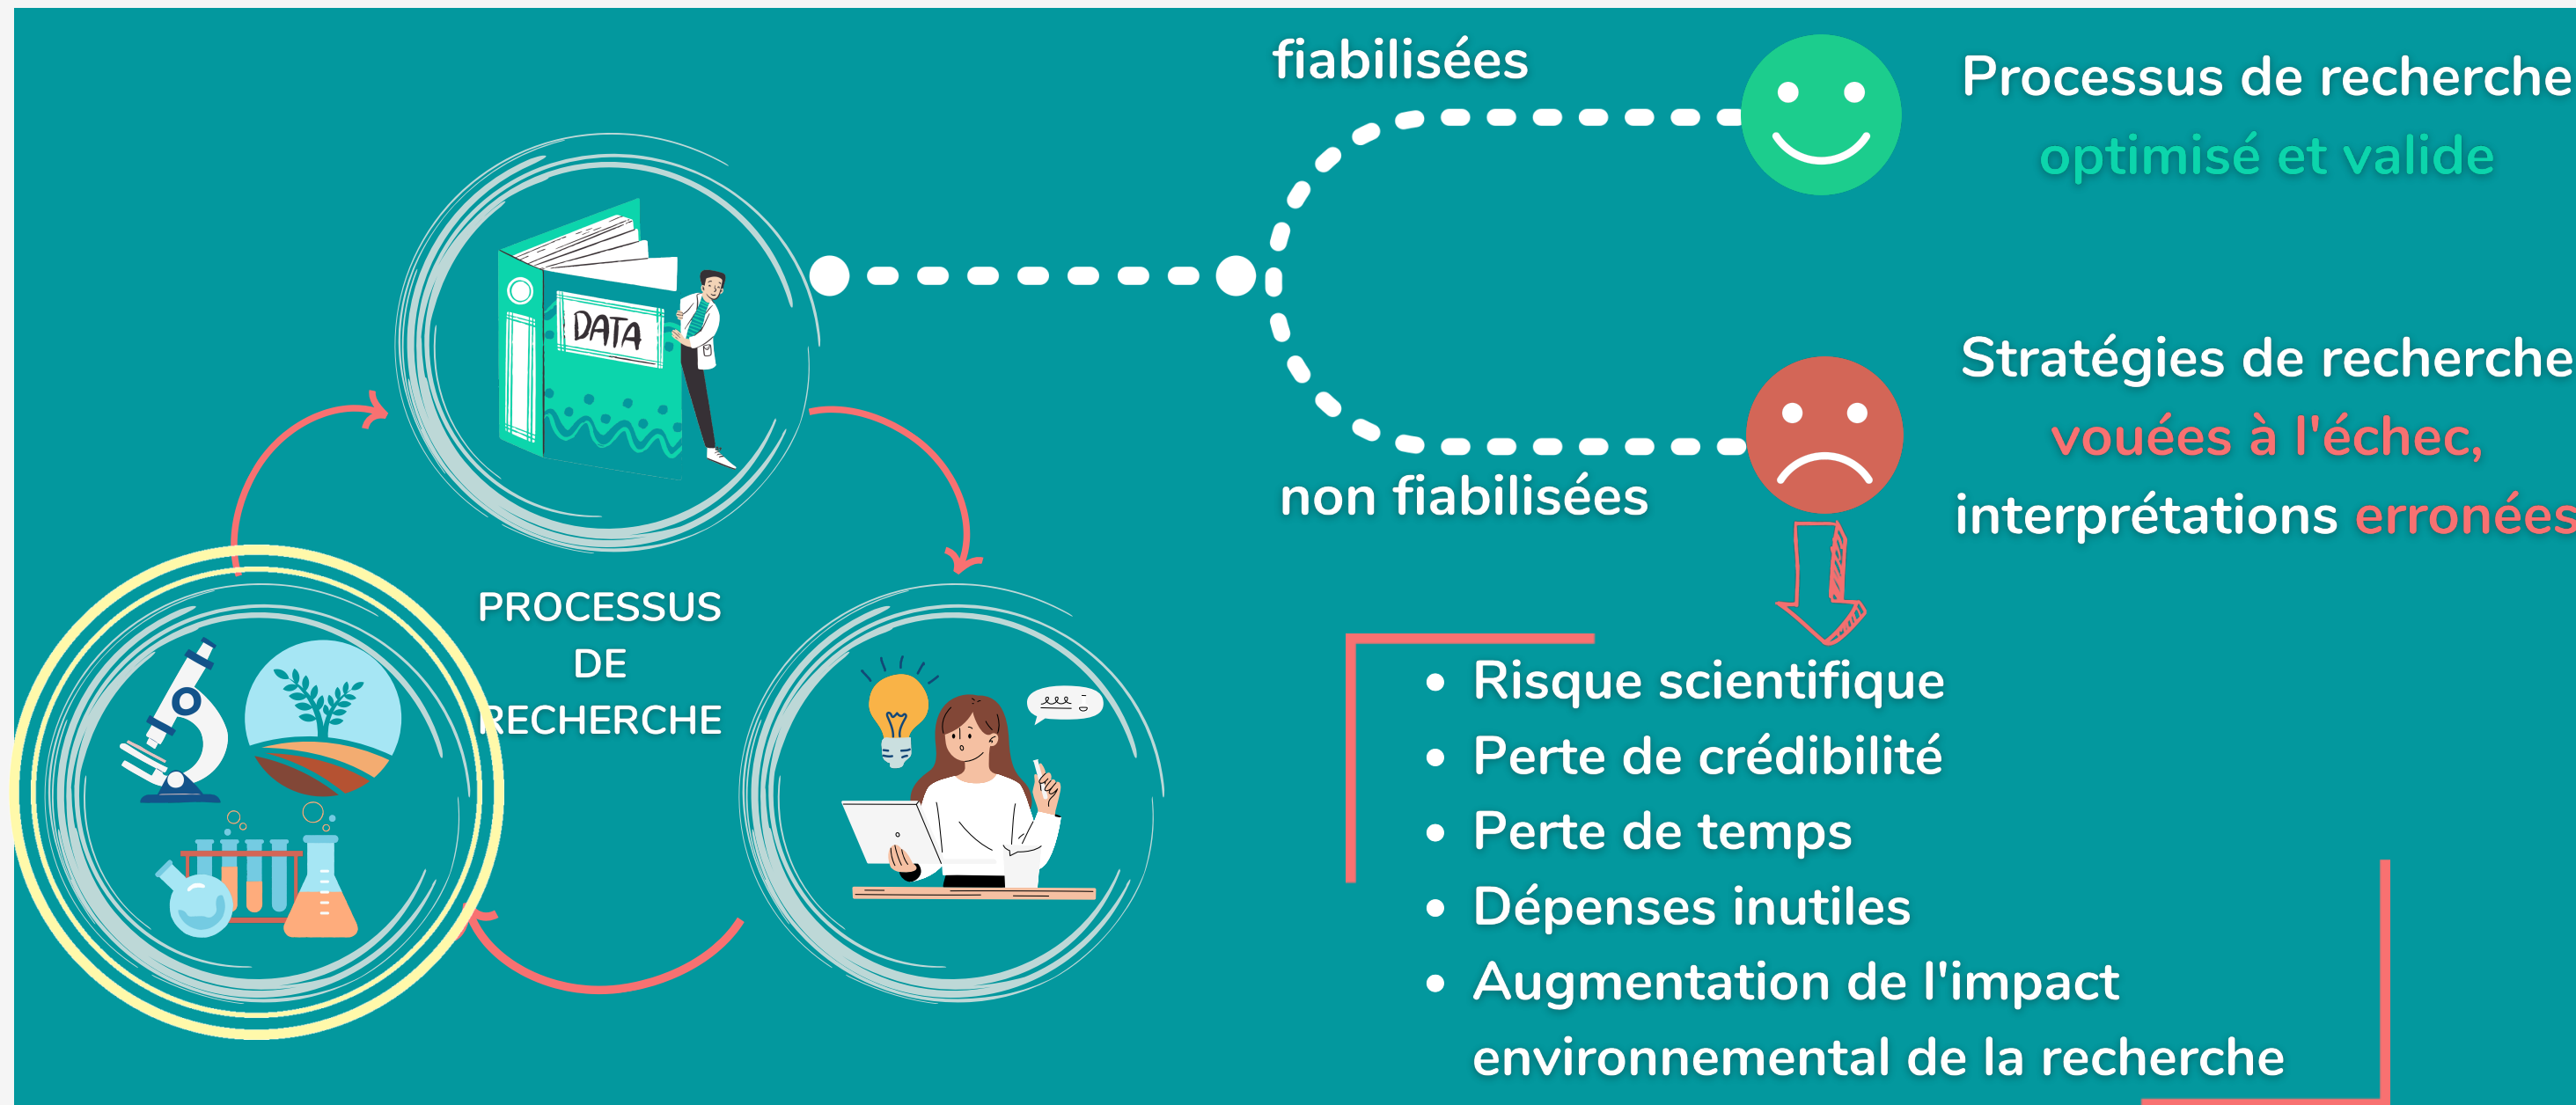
DATA

PROCESSUS DE RECHERCHE

fiabilisées

Processus de recherche optimisé et valide

non fiabilisées

Stratégies de recherche vouées à l'échec, interprétations erronées

- Risque scientifique
- Perte de crédibilité
- Perte de temps
- Dépenses inutiles
- Augmentation de l'impact environnemental de la recherche